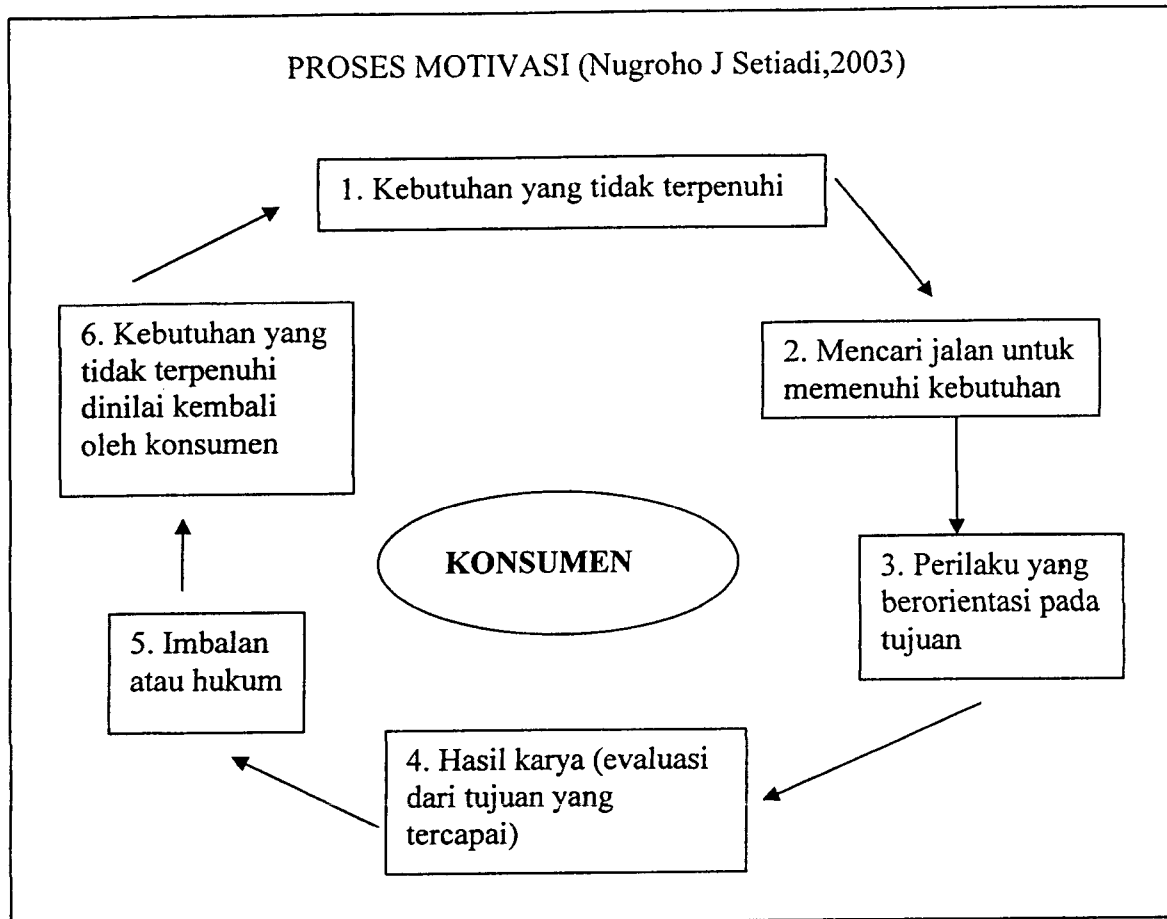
PROSES MOTIVASI (Nugroho J Setiadi,2003)

1. Kebutuhan yang tidak terpenuhi

2. Mencari jalan untuk memenuhi kebutuhan

3. Perilaku yang berorientasi pada tujuan

4. Hasil karya (evaluasi dari tujuan yang tercapai)

5. Imbalan atau hukum

6. Kebutuhan yang tidak terpenuhi dinilai kembali oleh konsumen

KONSUMEN